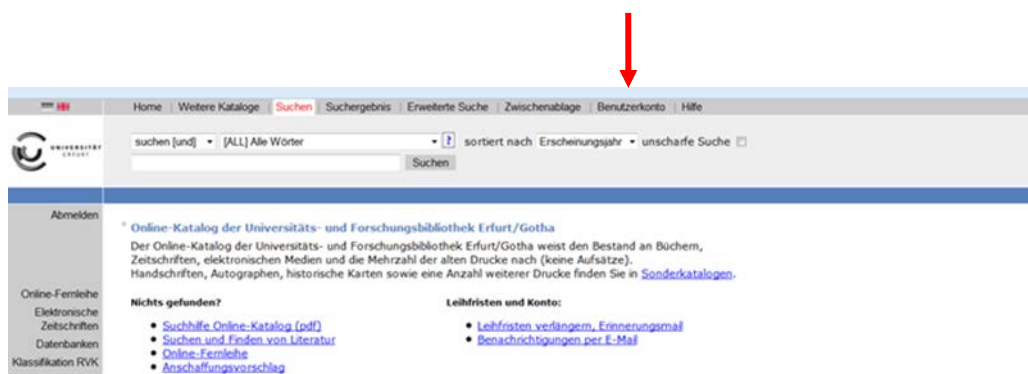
Home | Weitere Kataloge | Suchen | Suchergebnis | Erweiterte Suche | Zwischenablage | Benutzerkonto | Hilfe

UNIVERSITÄT ERFURT

suchen [und] [ALL] Alle Wörter ? sortiert nach Erscheinungsjahr unscharfe Suche

Suchen

Abmelden

Online-Fernleihe
Elektronische Zeitschriften
Datenbanken
Klassifikation RVK

Online-Katalog der Universitäts- und Forschungsbibliothek Erfurt/Gotha

Der Online-Katalog der Universitäts- und Forschungsbibliothek Erfurt/Gotha weist den Bestand an Büchern, Zeitschriften, elektronischen Medien und die Mehrzahl der alten Drucke nach (keine Aufsätze).
Handschriften, Autographen, historische Karten sowie eine Anzahl weiterer Drucke finden Sie in Sonderkatalogen.

Nichts gefunden?

- Suchhilfe Online-Katalog (pdf)
- Suchen und Finden von Literatur
- Online-Fernleihe
- Anschaffungsvorschlag

Leihfristen und Konto:

- Leihfristen verlängern, Erinnerungsmail
- Benachrichtigungen per E-Mail